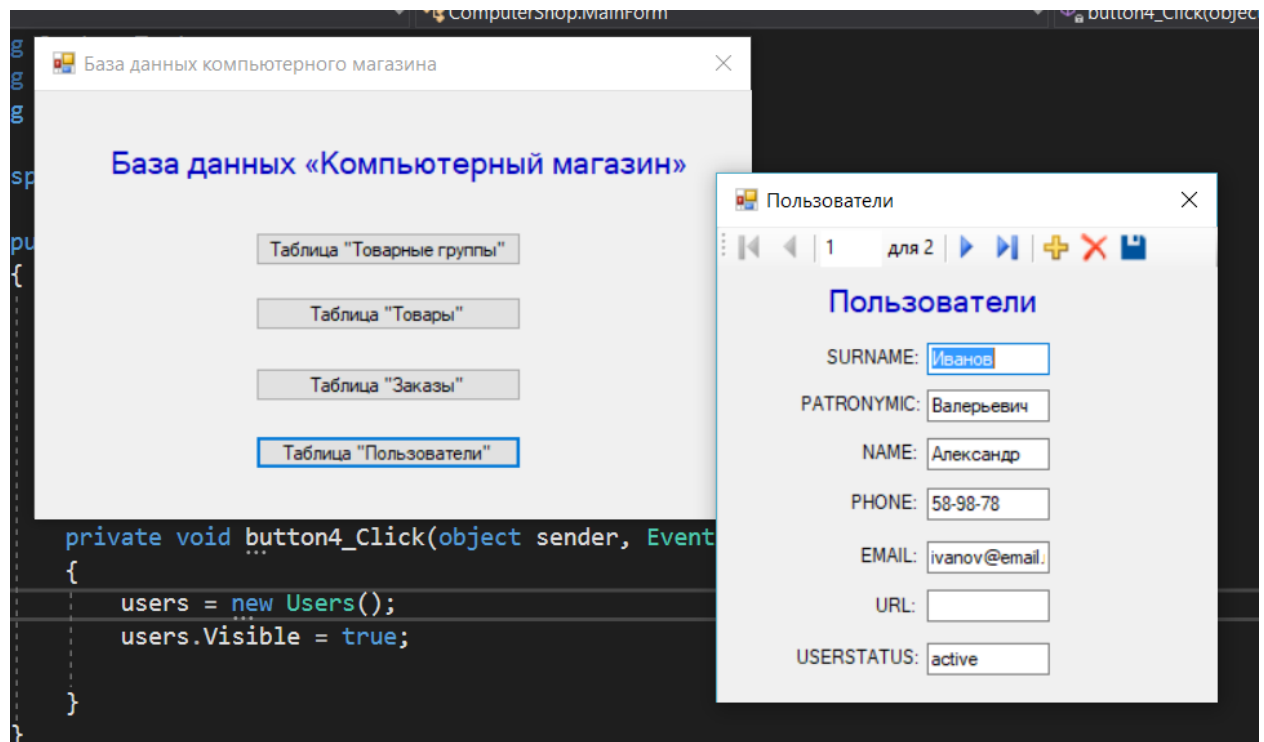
ComputerShop.MainForm
button4_Click(objec

База данных компьютерного магазина

База данных «Компьютерный магазин»

Таблица "Товарные группы"

Таблица "Товары"

Таблица "Заказы"

Таблица "Пользователи"

Пользователи

1 для 2

Пользователи

SURNAME: Иванов

PATRONYMIC: Валерьевич

NAME: Александр

PHONE: 58-98-78

EMAIL: ivanov@email.

URL:

USERSTATUS: active

private void button4_Click(object sender, Event
{
users = new Users();
users.Visible = true;

}
}